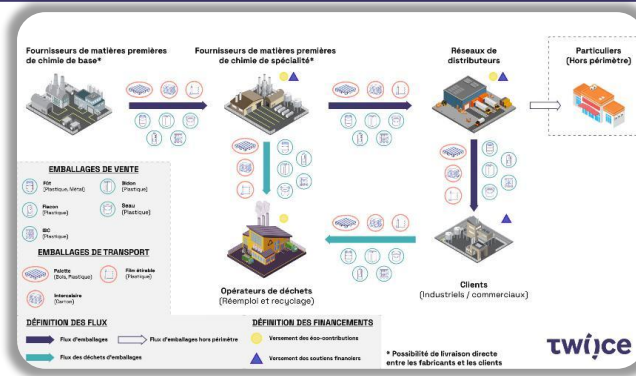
Fournisseurs de matières premières de chimie de base*

Fournisseurs de matières premières de chimie de spécialité*

Réseaux de distributeurs

Particuliers (Hors périmètre)

EMBALLAGES DE VENTE

Fût (Plastique, Métal)

Bidon (Plastique)

Flacon (Plastique)

Seau (Plastique)

IBC (Plastique)

EMBALLAGES DE TRANSPORT

Palette (Bois, Plastique)

Film étirable (Plastique)

Intercalaire (Carton)

Opérateurs de déchets (Réemploi et recyclage)

Clients (Industriels / commerciaux)

DÉFINITION DES FLUX

Flux d'emballages

Flux d'emballages hors périmètre

Flux des déchets d'emballages

DÉFINITION DES FINANCEMENTS

Versement des éco-contributions

Versement des soutiens financiers

* Possibilité de livraison directe entre les fabricants et les clients

twi(j)ce